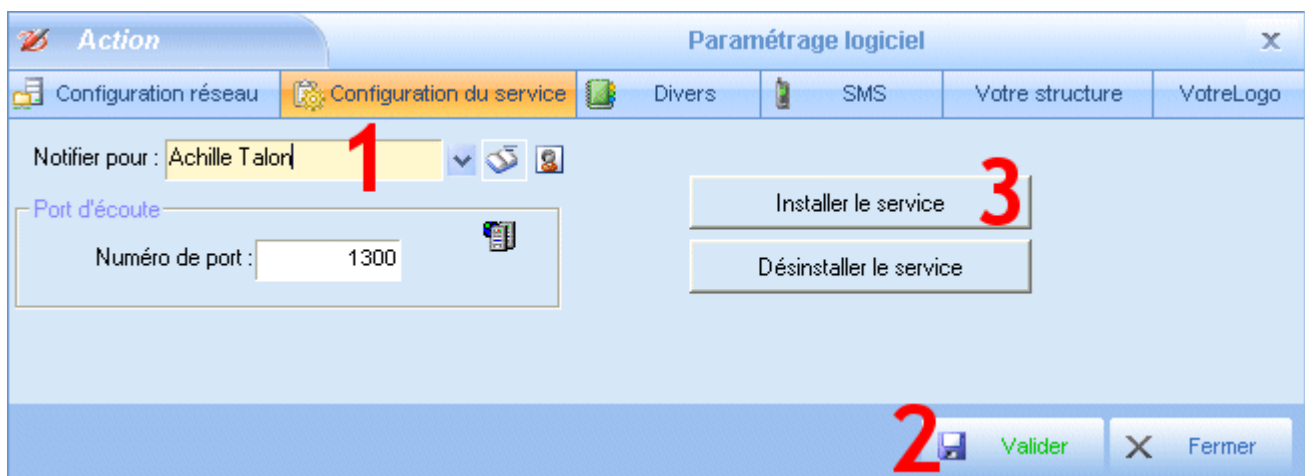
Action
Paramétrage logiciel
X
Configuration réseau | Configuration du service | Divers | SMS | Votre structure | VotreLogo

Notifier pour : Achille Talon
1
Port d'écoute
Numéro de port : 1300
Installer le service
3
Désinstaller le service
2
Valider
Fermer